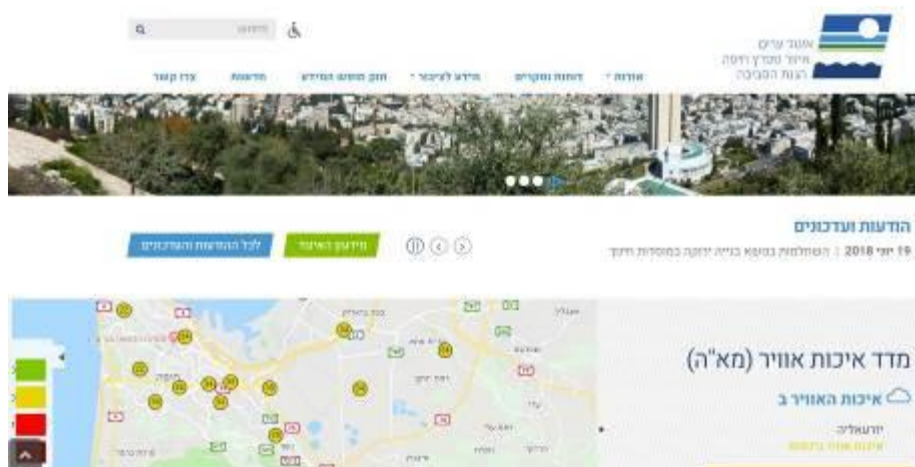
איגוד ערים
איזור מפרץ חיפה
הגנת הסביבה

אודות
דוחות ומחקרים
מידע לציבור
חוק חופש המידע
חדשות
צור קשר

הודעות ועדכונים
19 יוני 2018 | השתלמות בנושא בנייה ירוקה במוסדות חינוך

מידעון האיגוד
לכל ההודעות והעדכונים

מדד איכות אוויר (מא"ה)
איכות האוויר ב
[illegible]